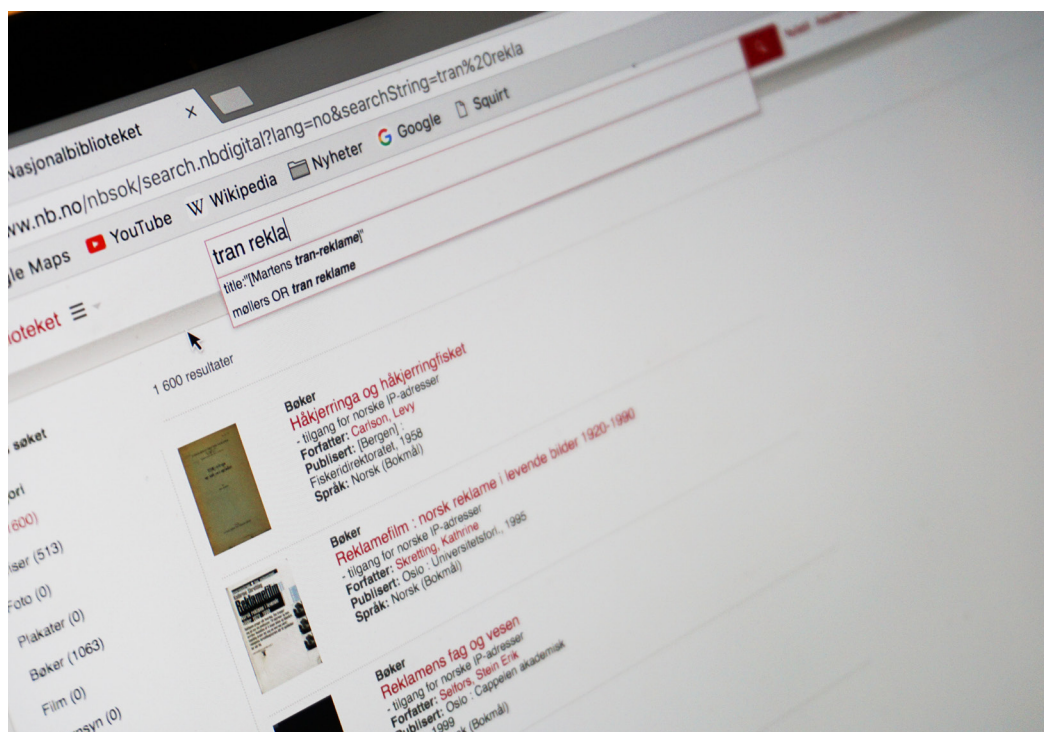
Nasjonalbiblioteket ×

www.nb.no/nbsok/search.nbdigital?lang=no&searchString=tran%20rekla

gle Maps YouTube W Wikipedia Nyheter Google Squirt

tran rekla

title:"[Martens tran-reklame]"

møllers OR tran reklame

ioteket ☰

1 600 resultater

søket

ori

(600)

ser (513)

Foto (0)

Plakater (0)

Bøker (1063)

Film (0)

syn (0)

Bøker
Håkjerringa og håkjerringfisket
- tilgang for norske IP-adresser
Forfatter: Carlson, Levy
Publisert: [Bergen] : Fiskeridirektoratet, 1958
Språk: Norsk (Bokmål)

Bøker
Reklamefilm : norsk reklame i levende bilder 1920-1990
- tilgang for norske IP-adresser
Forfatter: Sketting, Kathrine
Publisert: Oslo : Universitetsforl., 1995
Språk: Norsk (Bokmål)

Bøker
Reklamens fag og vesen
- tilgang for norske IP-adresser
Forfatter: Selfors, Stein Erik
Publisert: Oslo : Cappelen akademisk 1999
k (Bokmål)